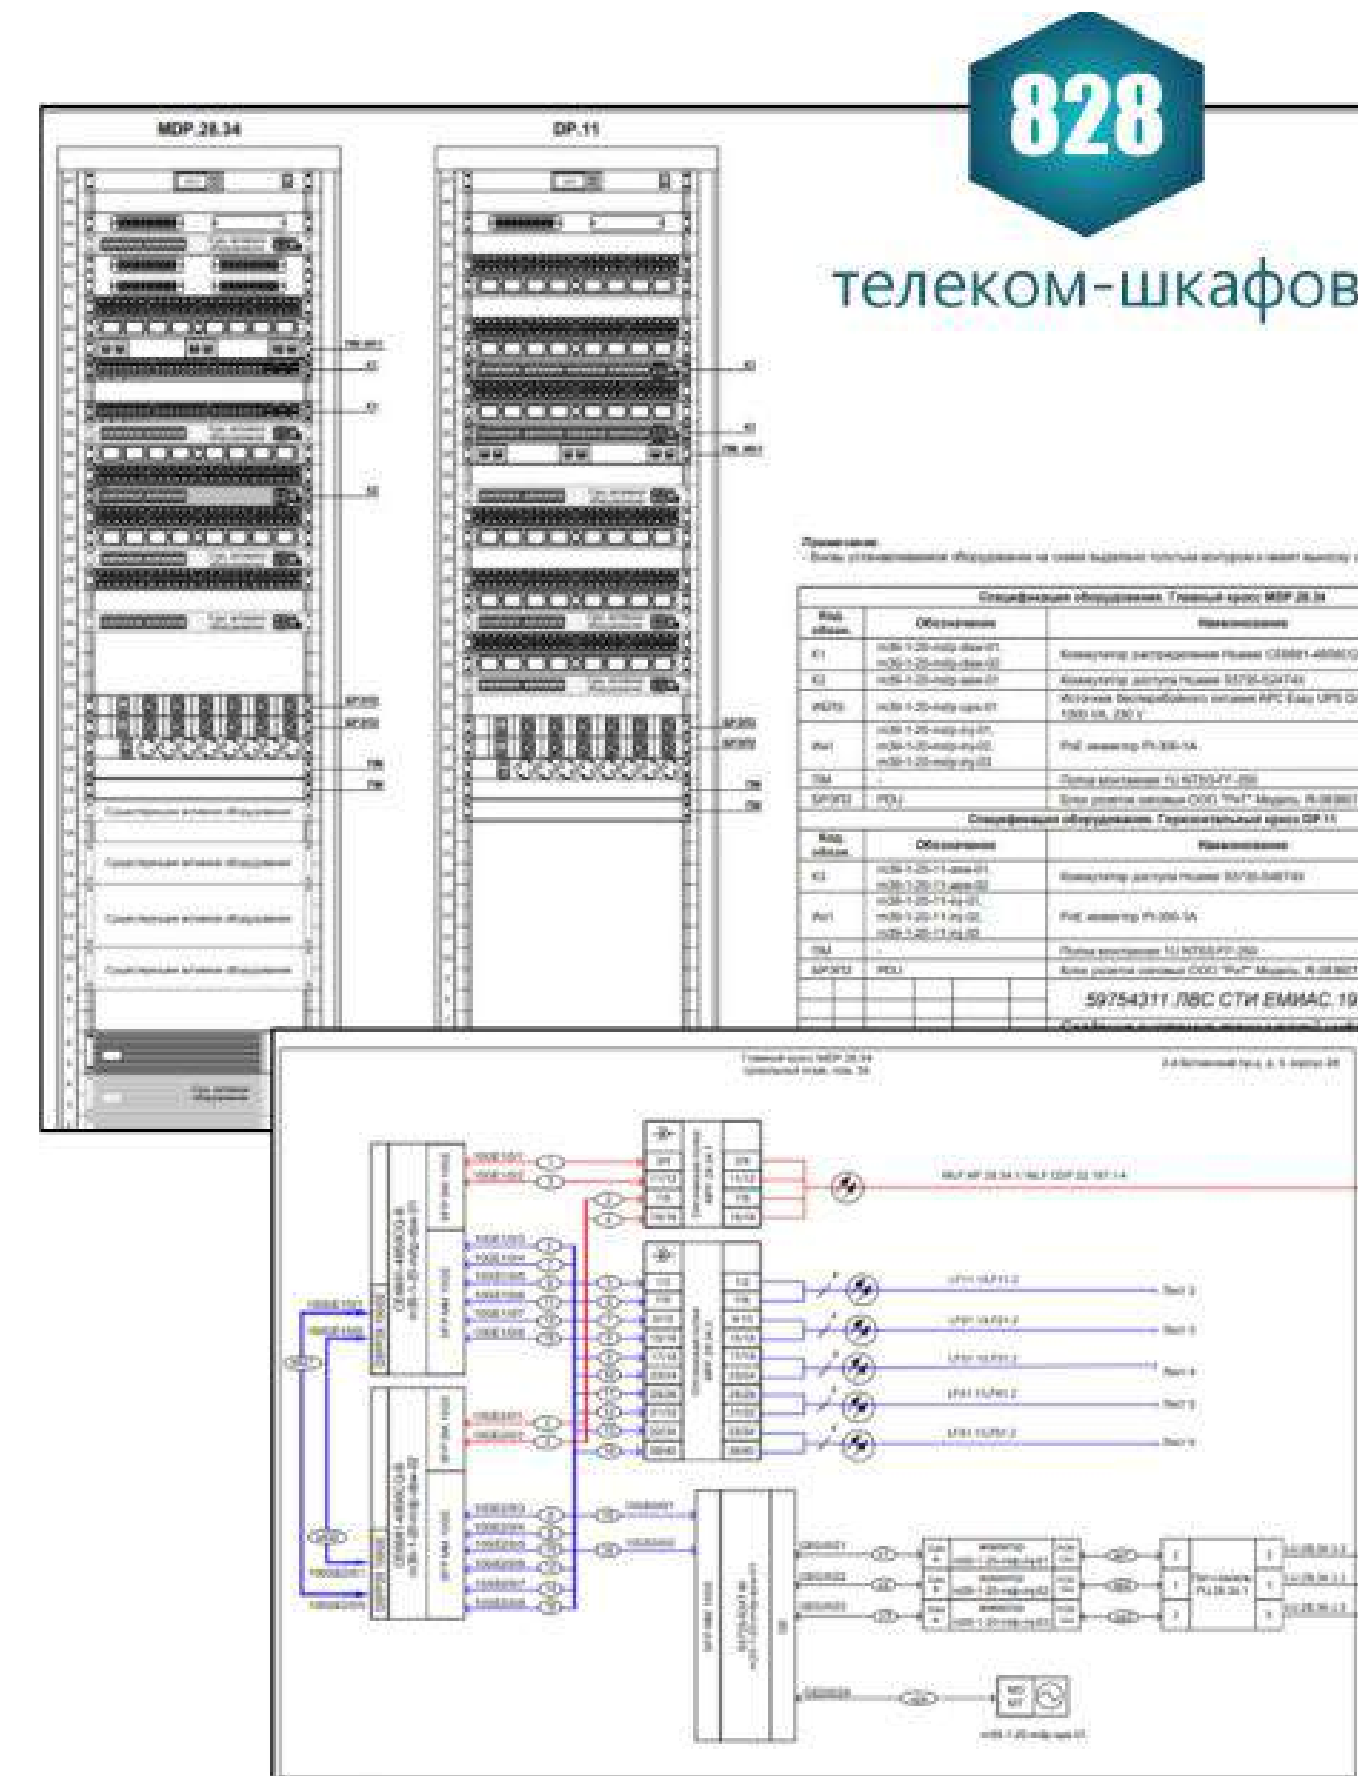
MDP.28.34

DP.11

828

телеком-шкафов

K2

K1

K2

K1

SPDU

SPDU

ПМ

ПМ

SPDU

SPDU

ПМ

ПМ

Примечание:

Спецификация оборудования. Главный кросс MDP.28.34

| Поз. обозн. | Обозначение | Наименование |
|---|---|---|
| K1 | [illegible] | Коммутатор распределения Huawei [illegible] |
| K2 | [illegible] | Коммутатор доступа Huawei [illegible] |
| ИБП1 | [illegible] | Источник бесперебойного питания APC Easy UPS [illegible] |
| Инж1 | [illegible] | PoE инжектор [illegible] |
| ПМ | - | Полка монтажная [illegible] |
| БРЭП2 | PDU | Блок розеток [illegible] |

Спецификация оборудования. Горизонтальный кросс DP.11

| Поз. обозн. | Обозначение | Наименование |
|---|---|---|
| K2 | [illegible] | Коммутатор доступа Huawei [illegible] |
| Инж1 | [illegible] | PoE инжектор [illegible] |
| ПМ | - | Полка монтажная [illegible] |
| БРЭП2 | PDU | Блок розеток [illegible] |

59754311.ЛВС СТИ ЕМИАС.19

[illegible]